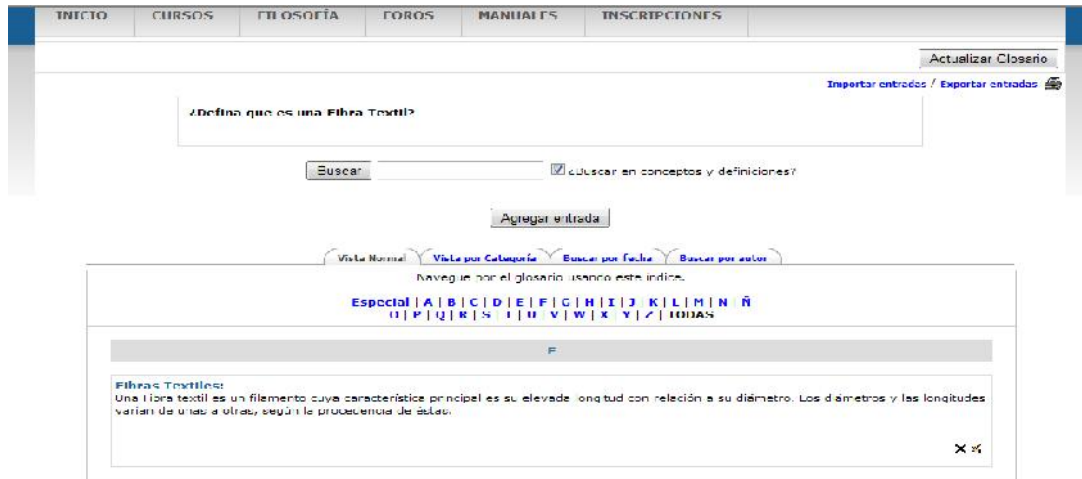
INICIO CURSOS FILOSOFÍA FOROS MANUALES INSCRIPCIONES

Actualizar Glosario

Importar entradas / Exportar entradas

¿Defina que es una Fibra Textil?

Buscar ¿Buscar en conceptos y definiciones?

Agregar entrada

Vista Normal Vista por Categoría Buscar por fecha Buscar por autor

Navegue por el glosario usando este índice.

Especial | A | B | C | D | E | F | G | H | I | J | K | L | M | N | Ñ | O | P | Q | R | S | T | U | V | W | X | Y | Z | TODAS

F

Fibras Textiles:
Una fibra textil es un filamento cuya característica principal es su elevada longitud con relación a su diámetro. Los diámetros y las longitudes varían de unas a otras, según la procedencia de éstas.